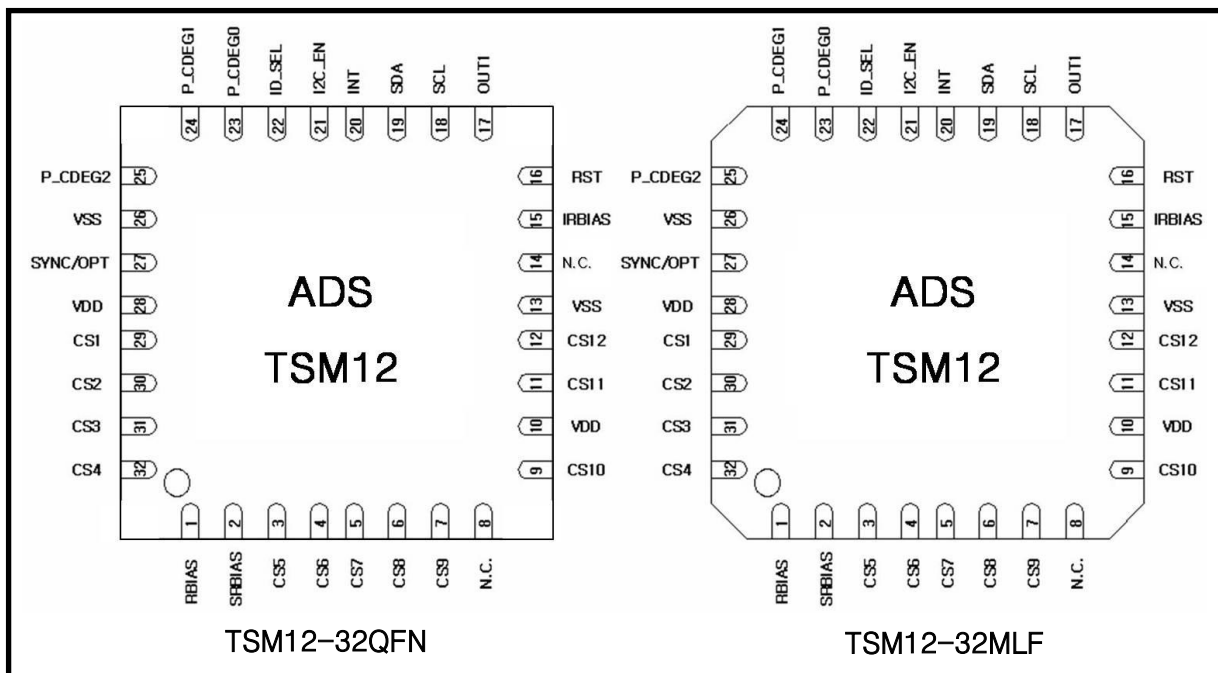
P_CDEG1 24
P_CDEG0 23
ID_SEL 22
I2C_EN 21
INT 20
SDA 19
SCL 18
OUT1 17

P_CDEG2 25
VSS 26
SYNC/OPT 27
VDD 28
CS1 29
CS2 30
CS3 31
CS4 32

16 RST
15 IRBIAS
14 N.C.
13 VSS
12 CS12
11 CS11
10 VDD
9 CS10

ADS
TSM12

1 RBIAS
2 SRBIAS
3 CS5
4 CS6
5 CS7
6 CS8
7 CS9
8 N.C.

TSM12-32QFN

P_CDEG1 24
P_CDEG0 23
ID_SEL 22
I2C_EN 21
INT 20
SDA 19
SCL 18
OUT1 17

P_CDEG2 25
VSS 26
SYNC/OPT 27
VDD 28
CS1 29
CS2 30
CS3 31
CS4 32

16 RST
15 IRBIAS
14 N.C.
13 VSS
12 CS12
11 CS11
10 VDD
9 CS10

ADS
TSM12

1 RBIAS
2 SRBIAS
3 CS5
4 CS6
5 CS7
6 CS8
7 CS9
8 N.C.

TSM12-32MLF